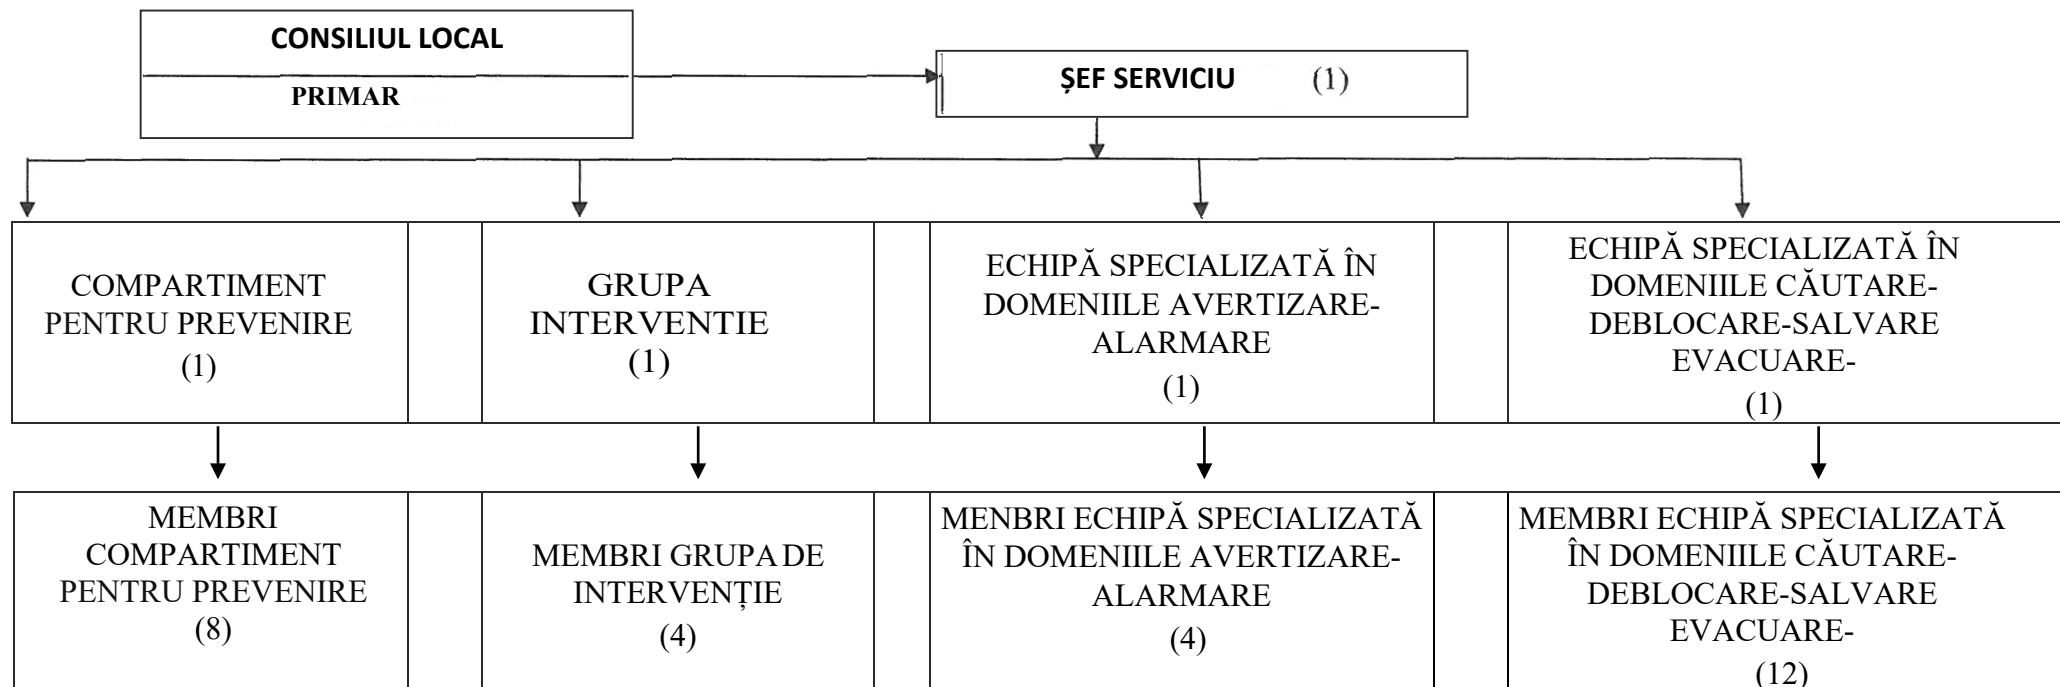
CONSILIUL LOCAL

PRIMAR

ȘEF SERVICIU (1)

COMPARTIMENT PENTRU PREVENIRE (1)

GRUPA INTERVENTIE (1)

ECHIPĂ SPECIALIZATĂ ÎN DOMENIILE AVERTIZARE-ALARMARE (1)

ECHIPĂ SPECIALIZATĂ ÎN DOMENIILE CĂUTARE-DEBLOCARE-SALVARE EVACUARE- (1)

MEMBRI COMPARTIMENT PENTRU PREVENIRE (8)

MEMBRI GRUPA DE INTERVENȚIE (4)

MENBRI ECHIPĂ SPECIALIZATĂ ÎN DOMENIILE AVERTIZARE-ALARMARE (4)

MEMBRI ECHIPĂ SPECIALIZATĂ ÎN DOMENIILE CĂUTARE-DEBLOCARE-SALVARE EVACUARE- (12)